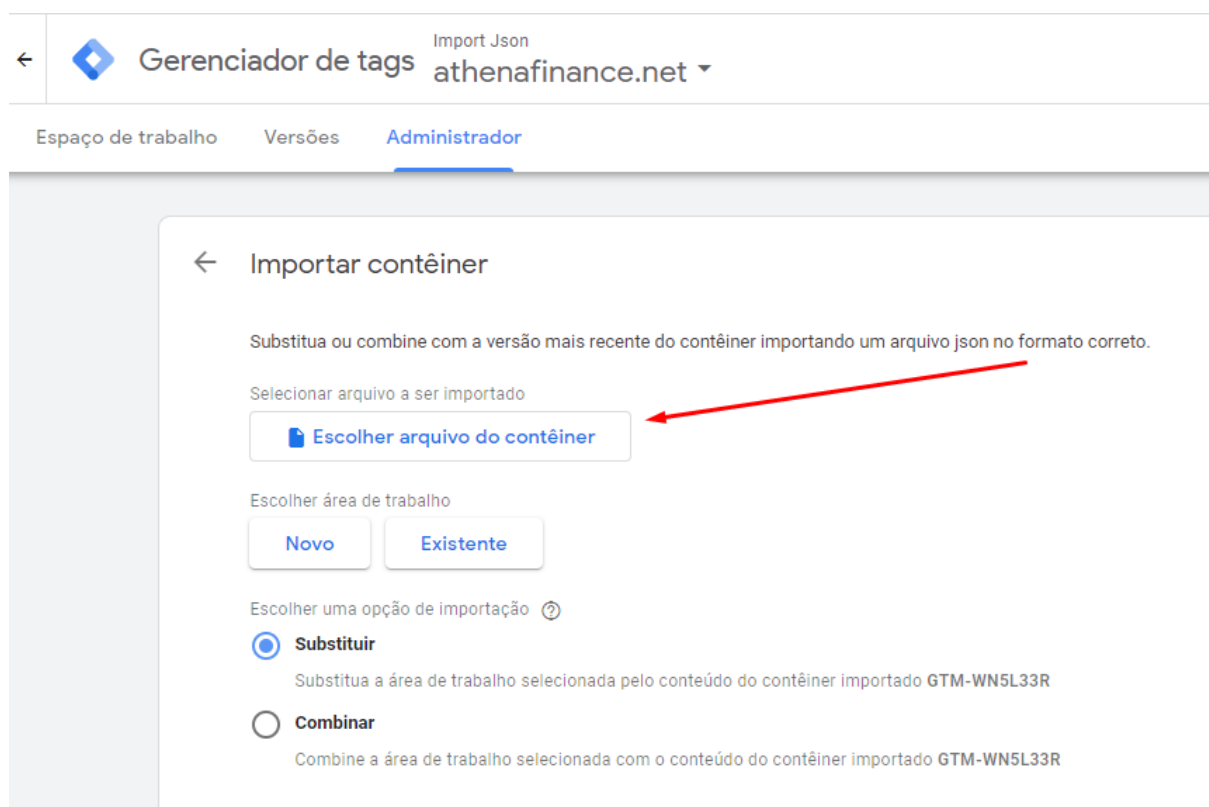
Gerenciador de tags

Import Json
athenafinance.net

Espaço de trabalho Versões Administrador

Importar contêiner

Substitua ou combine com a versão mais recente do contêiner importando um arquivo json no formato correto.

Selecionar arquivo a ser importado

Escolher arquivo do contêiner

Escolher área de trabalho

Novo Existente

Escolher uma opção de importação

Substituir

Substitua a área de trabalho selecionada pelo conteúdo do contêiner importado GTM-WN5L33R

Combinar

Combine a área de trabalho selecionada com o conteúdo do contêiner importado GTM-WN5L33R